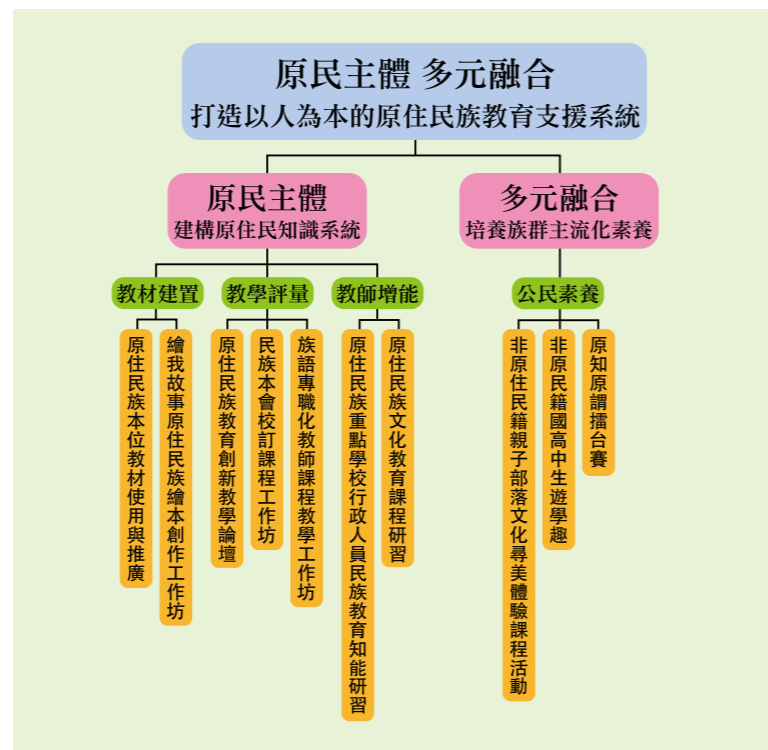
原民主體 多元融合
打造以人為本的原住民族教育支援系統

原民主體
建構原住民知識系統

教材建置
原住民族本位教材使用與推廣
繪我故事原住民族繪本創作工作坊

教學評量
原住民族教育創新教學論壇
民族本會校訂課程工作坊
族語專職化教師課程教學工作坊

教師增能
原住民族重點學校行政人員民族教育知能研習
原住民族文化教育課程研習

多元融合
培養族群主流化素養

公民素養
非原住民籍親子部落文化尋美體驗課程活動
非原民籍國高中生遊學趣
原知原譜擂台賽